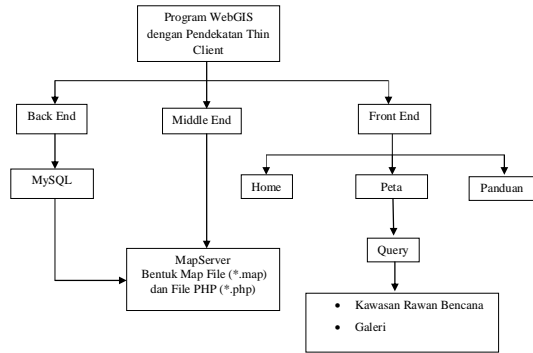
Program WebGIS dengan Pendekatan Thin Client

Back End

Middle End

Front End

MySQL

Home

Peta

Panduan

Query

MapServer
Bentuk Map File (*.map)
dan File PHP (*.php)

• Kawasan Rawan Bencana
• Galeri